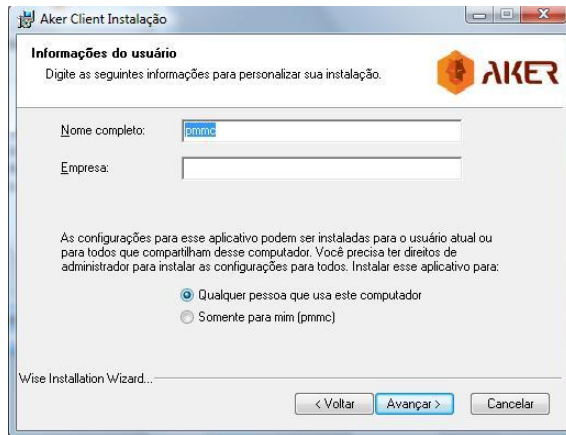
Aker Client Instalação

Informações do usuário
Digite as seguintes informações para personalizar sua instalação.

AKER

Nome completo: pmmc

Empresa:

As configurações para esse aplicativo podem ser instaladas para o usuário atual ou para todos que compartilham desse computador. Você precisa ter direitos de administrador para instalar as configurações para todos. Instalar esse aplicativo para:

Qualquer pessoa que usa este computador
Somente para mim (pmmc)

Wise Installation Wizard...

< Voltar
Avançar >
Cancelar